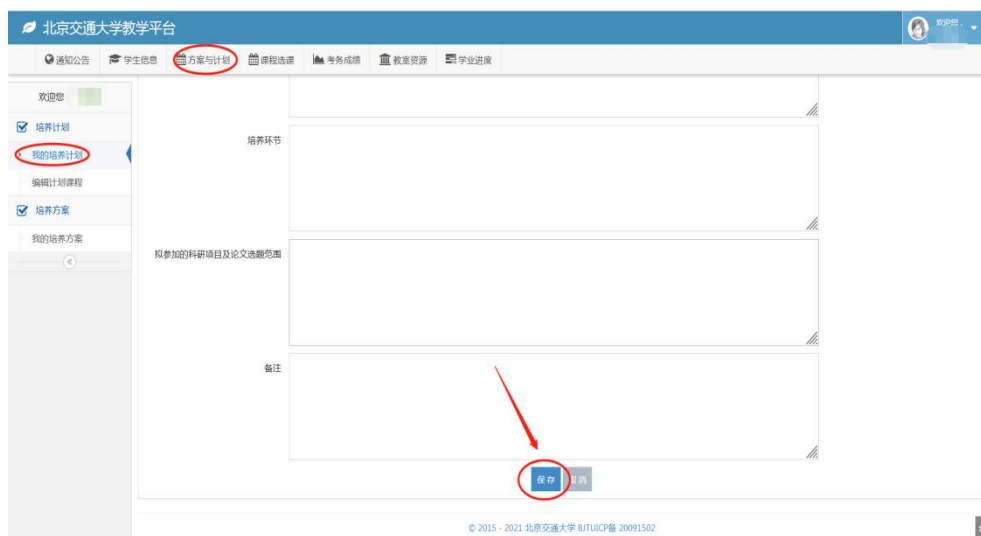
北京交通大学教学平台

欢迎您，

通知公告 学生信息 方案与计划 课程选课 考务成绩 教室资源 学业进度

欢迎您

培养计划

我的培养计划

编辑计划课程

培养方案

我的培养方案

培养环节

拟参加的科研项目及论文选题范围

备注

保存 取消

© 2015 - 2021 北京交通大学 BJTUICP备 20091502